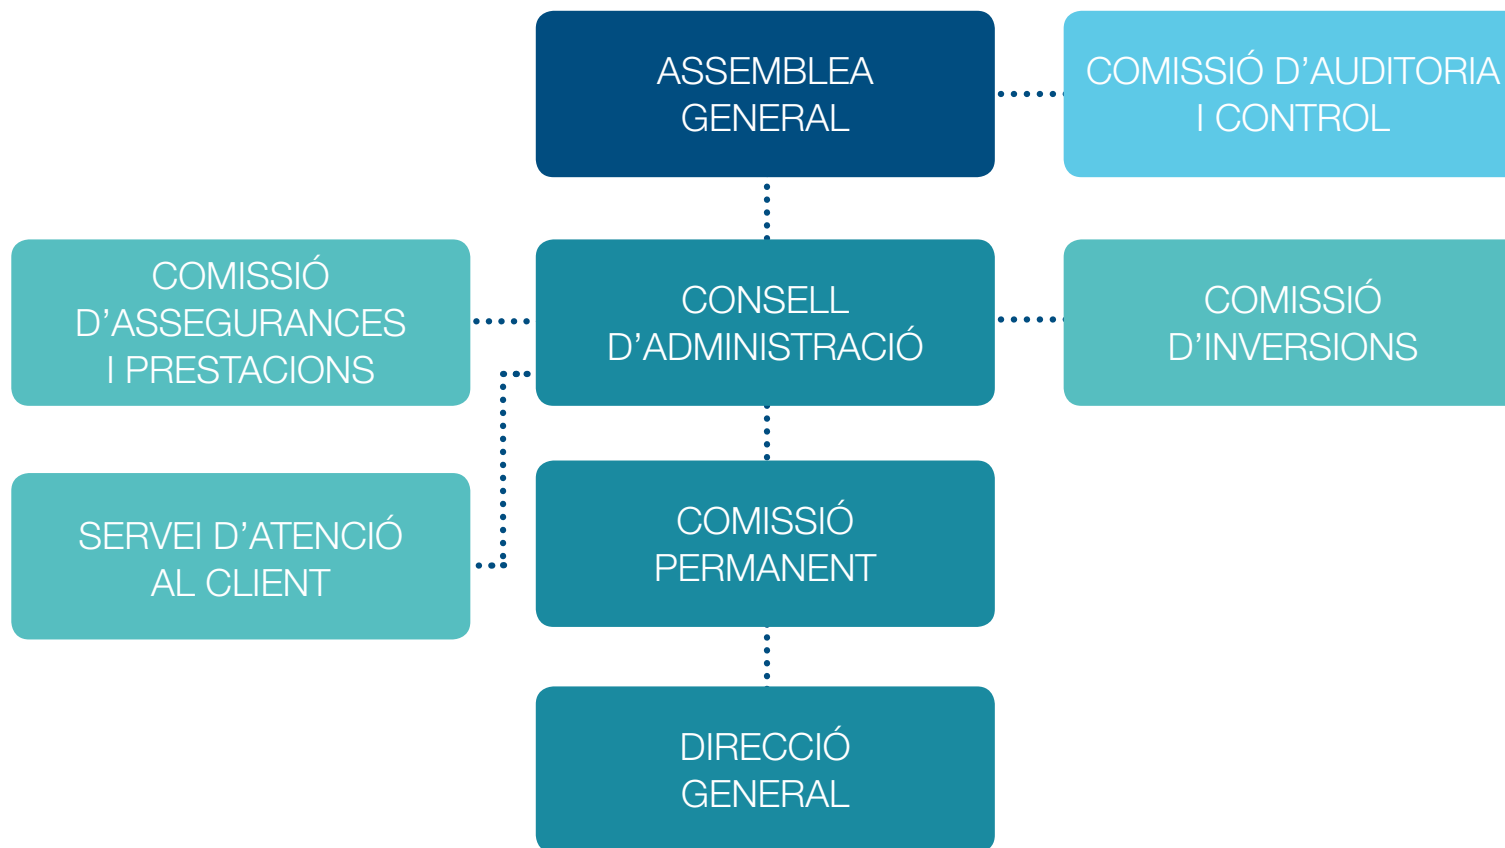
ASSEMBLEA GENERAL

COMISSIÓ D'AUDITORIA I CONTROL

COMISSIÓ D'ASSEGURANCES I PRESTACIONS

CONSELL D'ADMINISTRACIÓ

COMISSIÓ D'INVERSIONS

SERVEI D'ATENCIÓ AL CLIENT

COMISSIÓ PERMANENT

DIRECCIÓ GENERAL